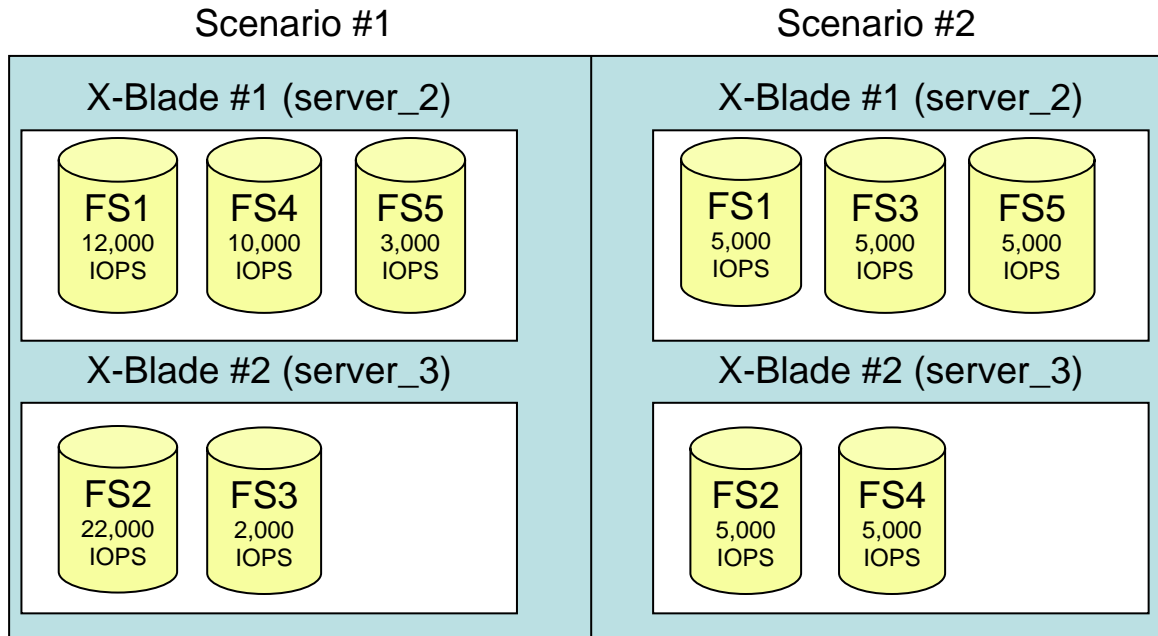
Scenario #1

X-Blade #1 (server_2)

FS1
12,000
IOPS

FS4
10,000
IOPS

FS5
3,000
IOPS

X-Blade #2 (server_3)

FS2
22,000
IOPS

FS3
2,000
IOPS

Scenario #2

X-Blade #1 (server_2)

FS1
5,000
IOPS

FS3
5,000
IOPS

FS5
5,000
IOPS

X-Blade #2 (server_3)

FS2
5,000
IOPS

FS4
5,000
IOPS